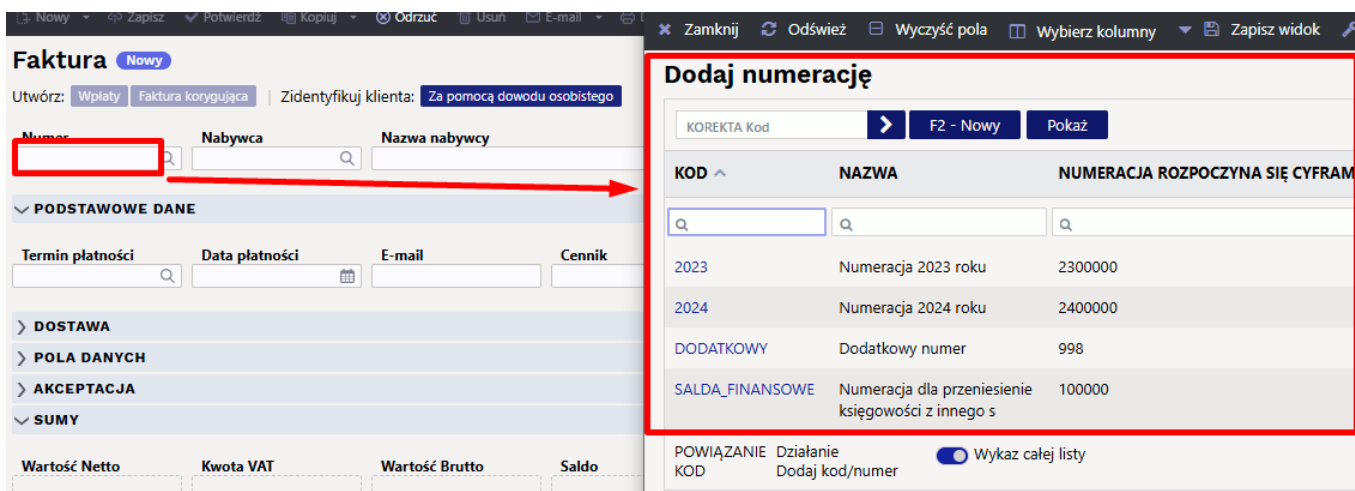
Nowy Zapisz Potwierdź Kopiuj Odrzuć Usuń E-mail

Faktura Nowy

Utwórz: Wpłaty Faktura korygująca | Zidentyfikuj klienta: Za pomocą dowodu osobistego

Numer Nabywca Nazwa nabywcy

PODSTAWOWE DANE

Termin płatności Data płatności E-mail Cennik

DOSTAWA

POLA DANYCH

AKCEPTACJA

SUMY

Wartość Netto Kwota VAT Wartość Brutto Saldo

Zamknij Odśwież Wyczyść pola Wybierz kolumny Zapisz widok

Dodaj numerację

KOREKTA Kod F2 - Nowy Pokaż

| KOD | NAZWA | NUMERACJA ROZPOCZYNA SIĘ CYFRAM |
|---|---|---|
| 2023 | Numeracja 2023 roku | 2300000 |
| 2024 | Numeracja 2024 roku | 2400000 |
| DODATKOWY | Dodatkowy numer | 998 |
| SALDA_FINANSOWE | Numeracja dla przeniesienie księgowości z innego s | 100000 |

POWIĄZANIE KOD Działanie Dodaj kod/numer Wykaz całej listy